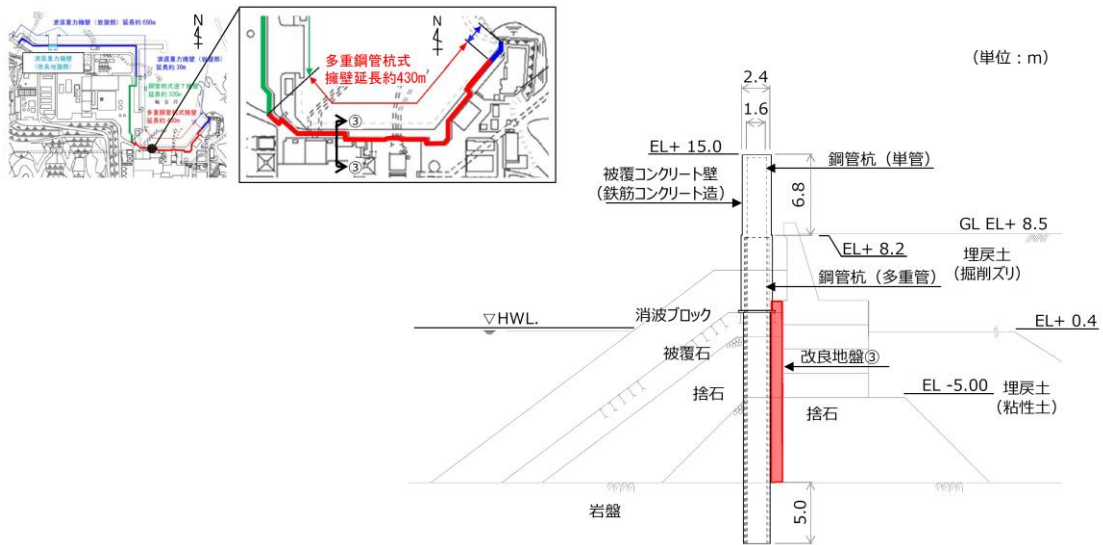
波返重力擁壁（放熱部）延長約690m
波返重力擁壁（改良地盤部）
波返重力擁壁（放熱部）延長約20m
鋼管杭式逆T擁壁 延長約320m
多重鋼管杭式擁壁 延長約430m
N

N
多重鋼管杭式擁壁延長約430m
③
③

（単位：m）
2.4
1.6
EL+ 15.0
鋼管杭（単管）
被覆コンクリート壁（鉄筋コンクリート造）
6.8
GL EL+ 8.5
EL+ 8.2
埋戻土（掘削ズリ）
鋼管杭（多重管）
▽HWL.
消波ブロック
EL+ 0.4
被覆石
改良地盤③
EL -5.00
埋戻土（粘性土）
捨石
捨石
岩盤
5.0